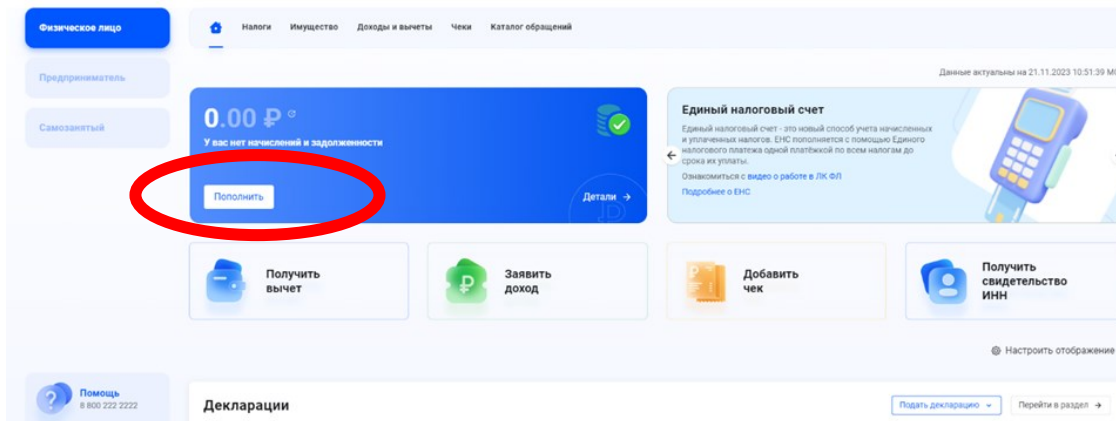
Физическое лицо

Предприниматель

Самозанятый

Налоги Имущество Доходы и вычеты Чеки Каталог обращений

Данные актуальны на 21.11.2023 10:51:39 МС

0.00 ₽

У вас нет начислений и задолженности

Пополнить

Детали →

Единый налоговый счет

Единый налоговый счет - это новый способ учета начисленных и уплаченных налогов. ЕНС пополняется с помощью Единого налогового платежа одной платёжкой по всем налогам до срока их уплаты.

Ознакомиться с видео о работе в ЛК ФЛ

Подробнее о ЕНС

Получить вычет

Заявить доход

Добавить чек

Получить свидетельство ИНН

Настроить отображение

Помощь
8 800 222 2222

Декларации

Подать декларацию

Перейти в раздел →